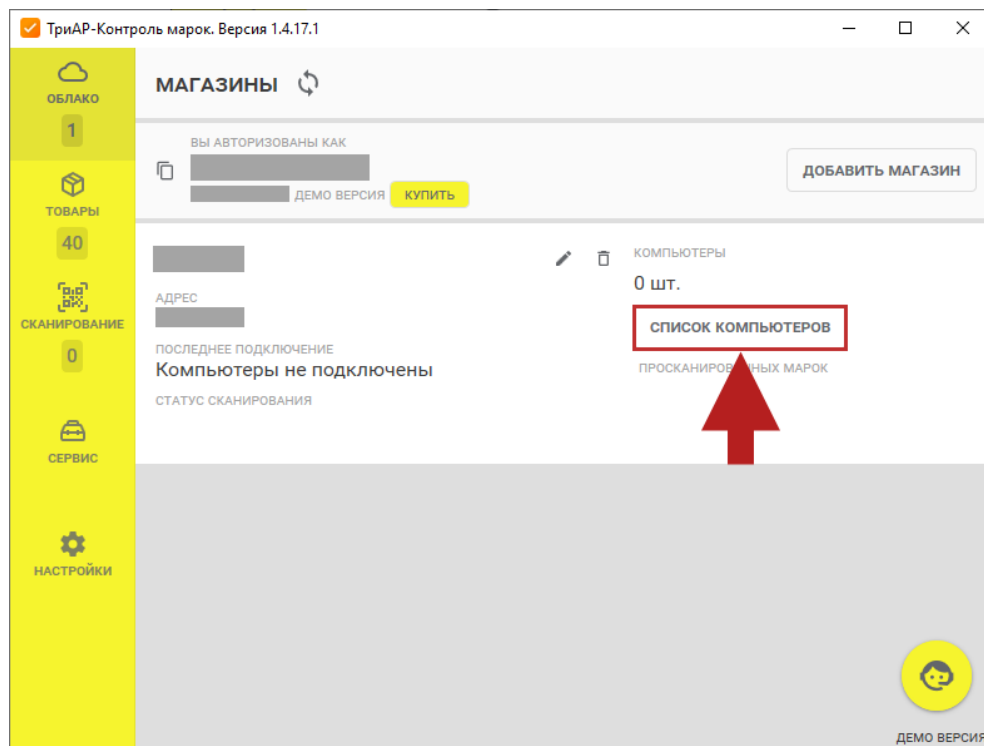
ТриАР-Контроль марок. Версия 1.4.17.1

ОБЛАКО
1
ТОВАРЫ
40
СКАНИРОВАНИЕ
0
СЕРВИС
НАСТРОЙКИ

МАГАЗИНЫ

ВЫ АВТОРИЗОВАНЫ КАК
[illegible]
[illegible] ДЕМО ВЕРСИЯ КУПИТЬ
ДОБАВИТЬ МАГАЗИН

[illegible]
АДРЕС
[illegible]
ПОСЛЕДНЕЕ ПОДКЛЮЧЕНИЕ
Компьютеры не подключены
СТАТУС СКАНИРОВАНИЯ

КОМПЬЮТЕРЫ
0 шт.
СПИСОК КОМПЬЮТЕРОВ
ПРОСКАНИРОВ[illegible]ННЫХ МАРОК

ДЕМО ВЕРСИЯ